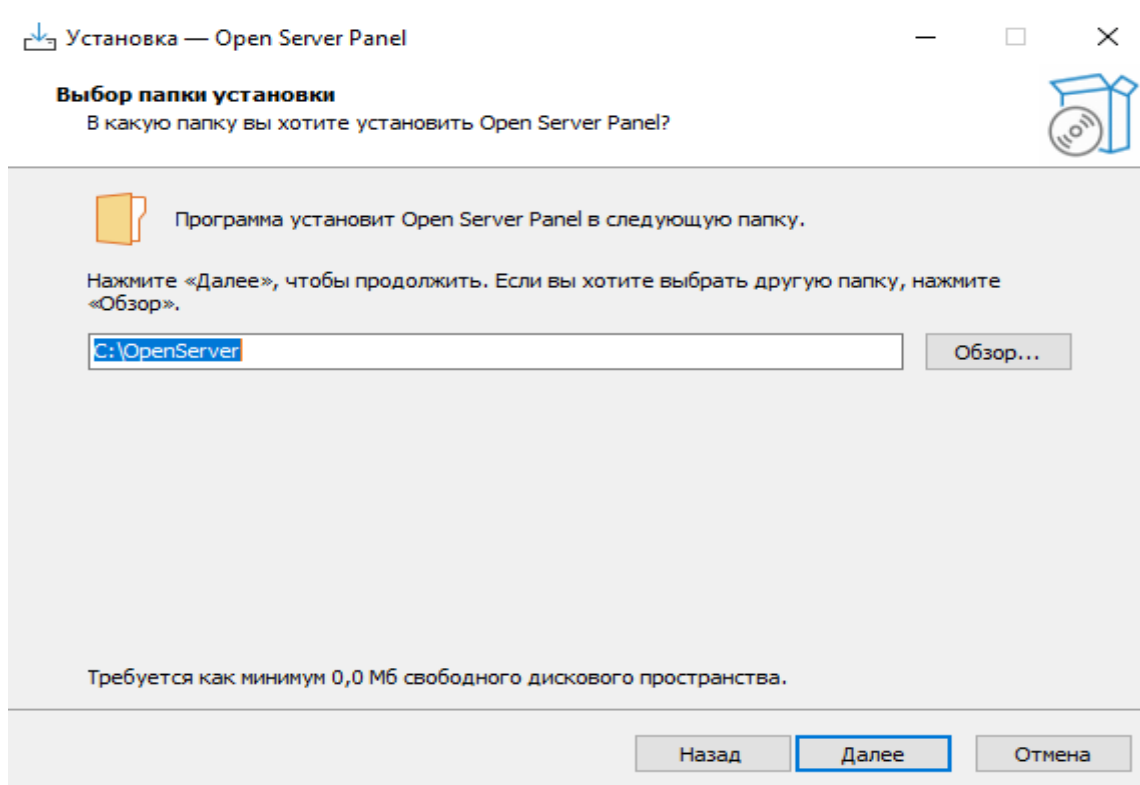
Установка — Open Server Panel

Выбор папки установки
В какую папку вы хотите установить Open Server Panel?

Программа установит Open Server Panel в следующую папку.

Нажмите «Далее», чтобы продолжить. Если вы хотите выбрать другую папку, нажмите «Обзор».

C:\OpenServer

Обзор...

Требуется как минимум 0,0 Мб свободного дискового пространства.

Назад
Далее
Отмена